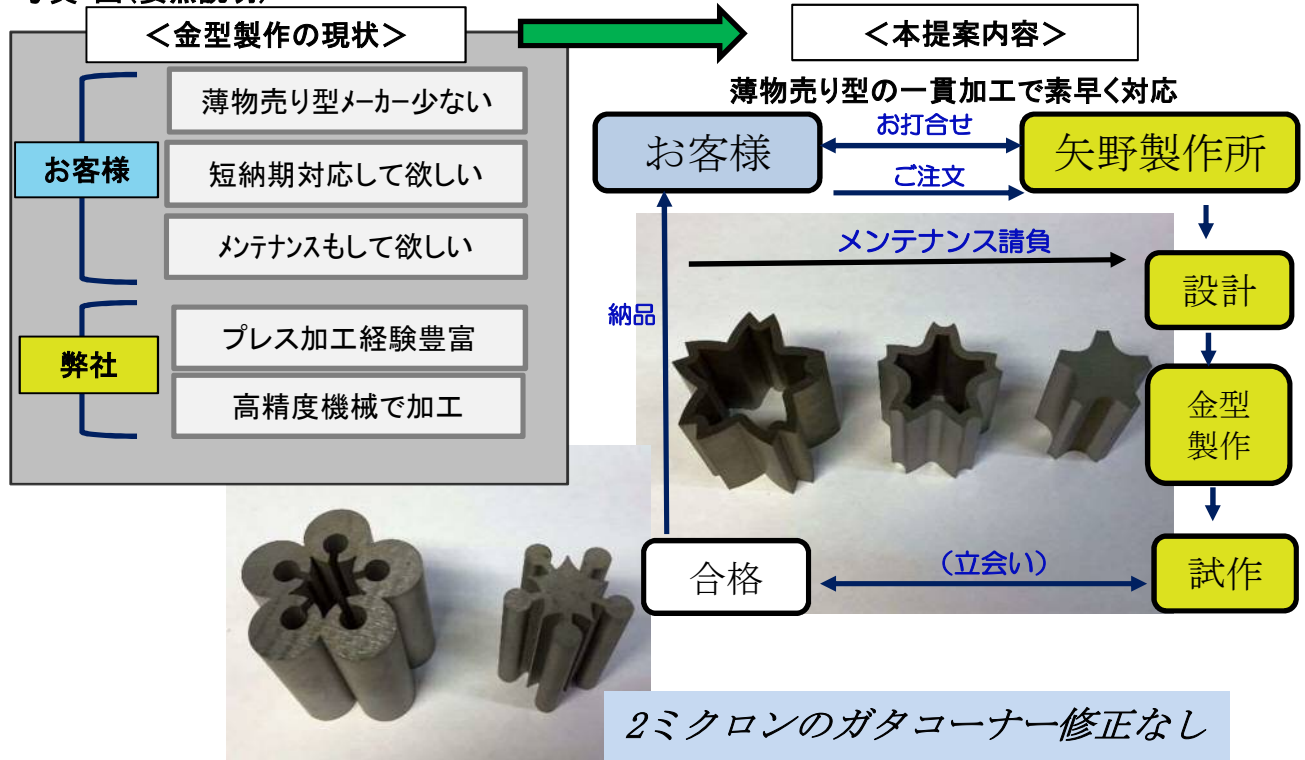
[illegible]

＜金型製作の現状＞

お客様

薄物売り型メーカー少ない

短納期対応して欲しい

メンテナンスもして欲しい

弊社

プレス加工経験豊富

高精度機械で加工

＜本提案内容＞

薄物売り型の一貫加工で素早く対応

お客様

お打合せ

ご注文

矢野製作所

メンテナンス請負

納品

設計

金型製作

合格

（立会い）

試作

2ミクロンのガタコーナー修正なし